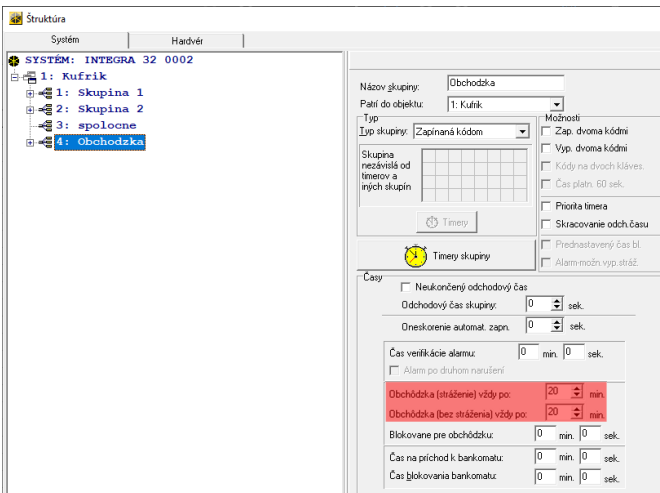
Štruktúra

Systém | Hardvér

SYSTÉM: INTEGRA 32 0002
1: Kufrik
1: Skupina 1
2: Skupina 2
3: spolocne
4: Obchodzka

Názov skupiny: Obchodzka
Patrí do objektu: 1: Kufrik

Typ
Typ skupiny: Zapínaná kódom
Skupina nezávislá od timerov a iných skupín
Timery

Možnosti
Zap. dvoma kódmi
Vyp. dvoma kódmi
Kódy na dvoch kláves.
Čas platn. 60 sek.
Priorita timera
Skracovanie odch.času
Prednastavený čas bl.
Alarm-možn.vyp.stráž.

Timery skupiny

Časy
Neukončený odchodový čas
Odchodový čas skupiny: 0 sek.
Oneskorenie automat. zapn. 0 sek.
Čas verifikácie alarmu: 0 min. 0 sek.
Alarm po druhom narušení
Obchôdzka (stráženie) vždy po: 20 min.
Obchôdzka (bez stráženia) vždy po: 20 min.
Blokovane pre obchôdzku: 0 min. 0 sek.
Čas na príchod k bankomatu: 0 min. 0 sek.
Čas blokovania bankomatu: 0 min. 0 sek.